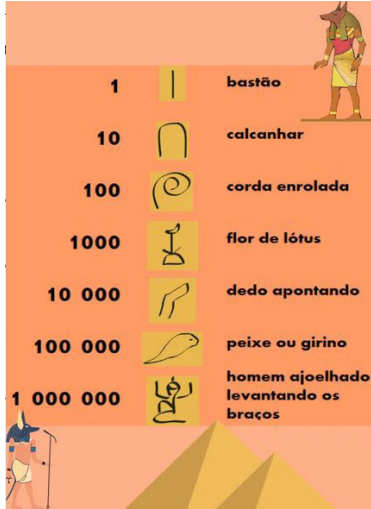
| | | |
|---|---|---|
| 1 | | bastão |
| 10 | | calcanhar |
| 100 | | corda enrolada |
| 1000 | | flor de lótus |
| 10 000 | | dedo apontando |
| 100 000 | | peixe ou girino |
| 1 000 000 | | homem ajoelhado levantando os braços |